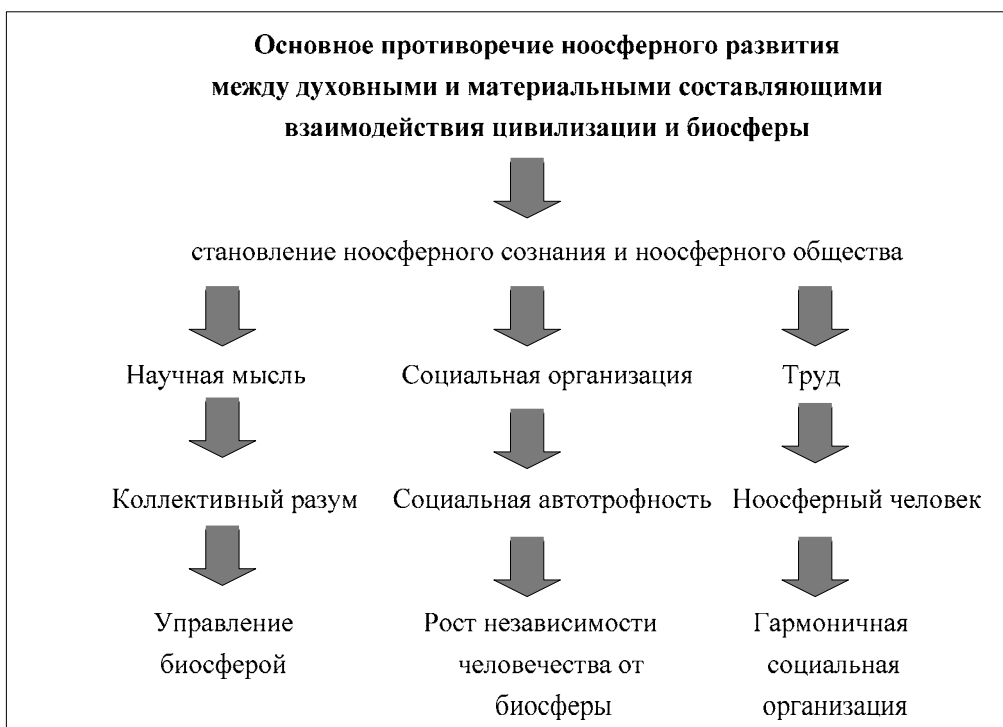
**Основное противоречие ноосферного развития между духовными и материальными составляющими взаимодействия цивилизации и биосферы**

становление ноосферного сознания и ноосферного общества

Научная мысль

Коллективный разум

Управление биосферой

Социальная организация

Социальная автотрофность

Рост независимости человечества от биосферы

Труд

Ноосферный человек

Гармоничная социальная организация